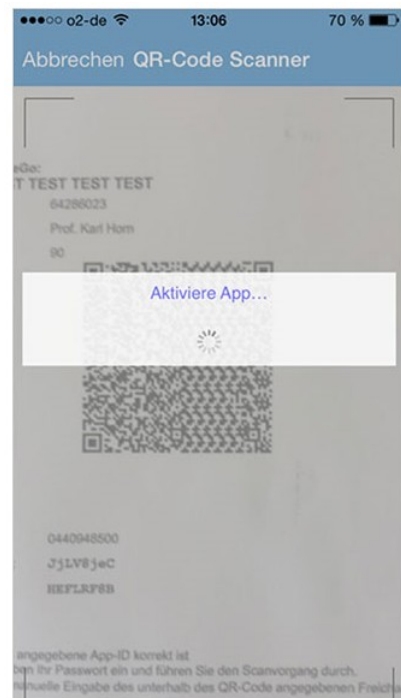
●●●○○ o2-de 13:06 70 %

Abbrechen QR-Code Scanner

eGo:
T TEST TEST TEST
64286023
Prof. Karl Horn
90

Aktiviere App...

0440948500
JjLV8jeC
HEFLRF8B

angegebene App-ID korrekt ist
ben Ihr Passwort ein und führen Sie den Scanvorgang durch.
nuelle Eingabe des unterhalb des QR-Code angegebenen Freich